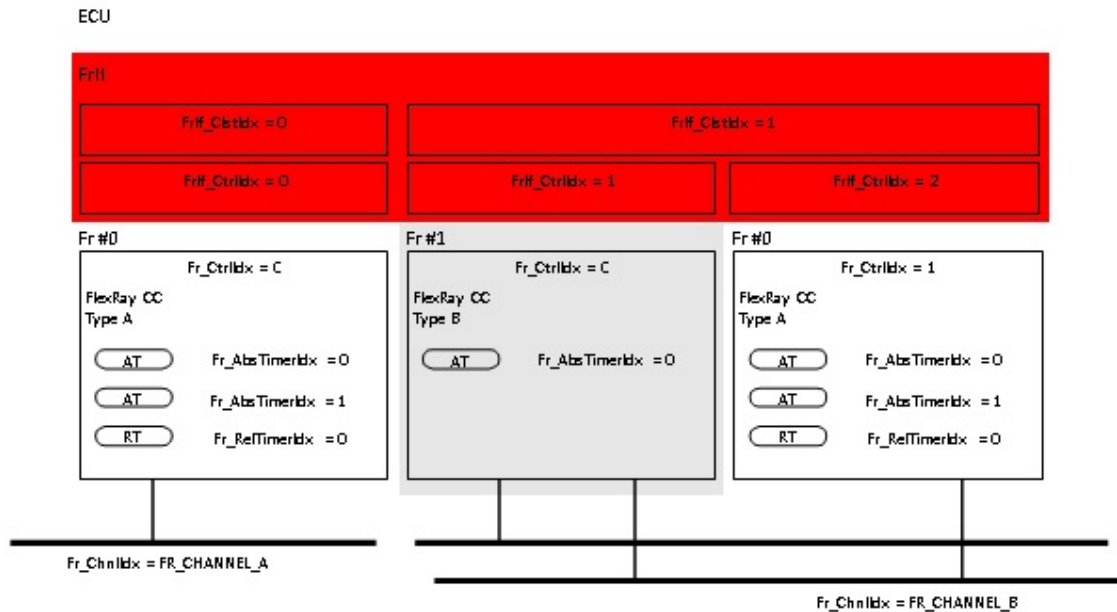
ECU

FrIf

FrIf_ClstIdx = 0

FrIf_ClstIdx = 1

FrIf_CtrlIdx = 0

FrIf_CtrlIdx = 1

FrIf_CtrlIdx = 2

Fr #0

Fr_CtrlIdx = C

FlexRay CC Type A

AT Fr_AbsTimerIdx = 0

AT Fr_AbsTimerIdx = 1

RT Fr_RelTimerIdx = 0

Fr #1

Fr_CtrlIdx = C

FlexRay CC Type B

AT Fr_AbsTimerIdx = 0

Fr #0

Fr_CtrlIdx = 1

FlexRay CC Type A

AT Fr_AbsTimerIdx = 0

AT Fr_AbsTimerIdx = 1

RT Fr_RelTimerIdx = 0

Fr_ChnlIdx = FR_CHANNEL_A

Fr_ChnlIdx = FR_CHANNEL_B